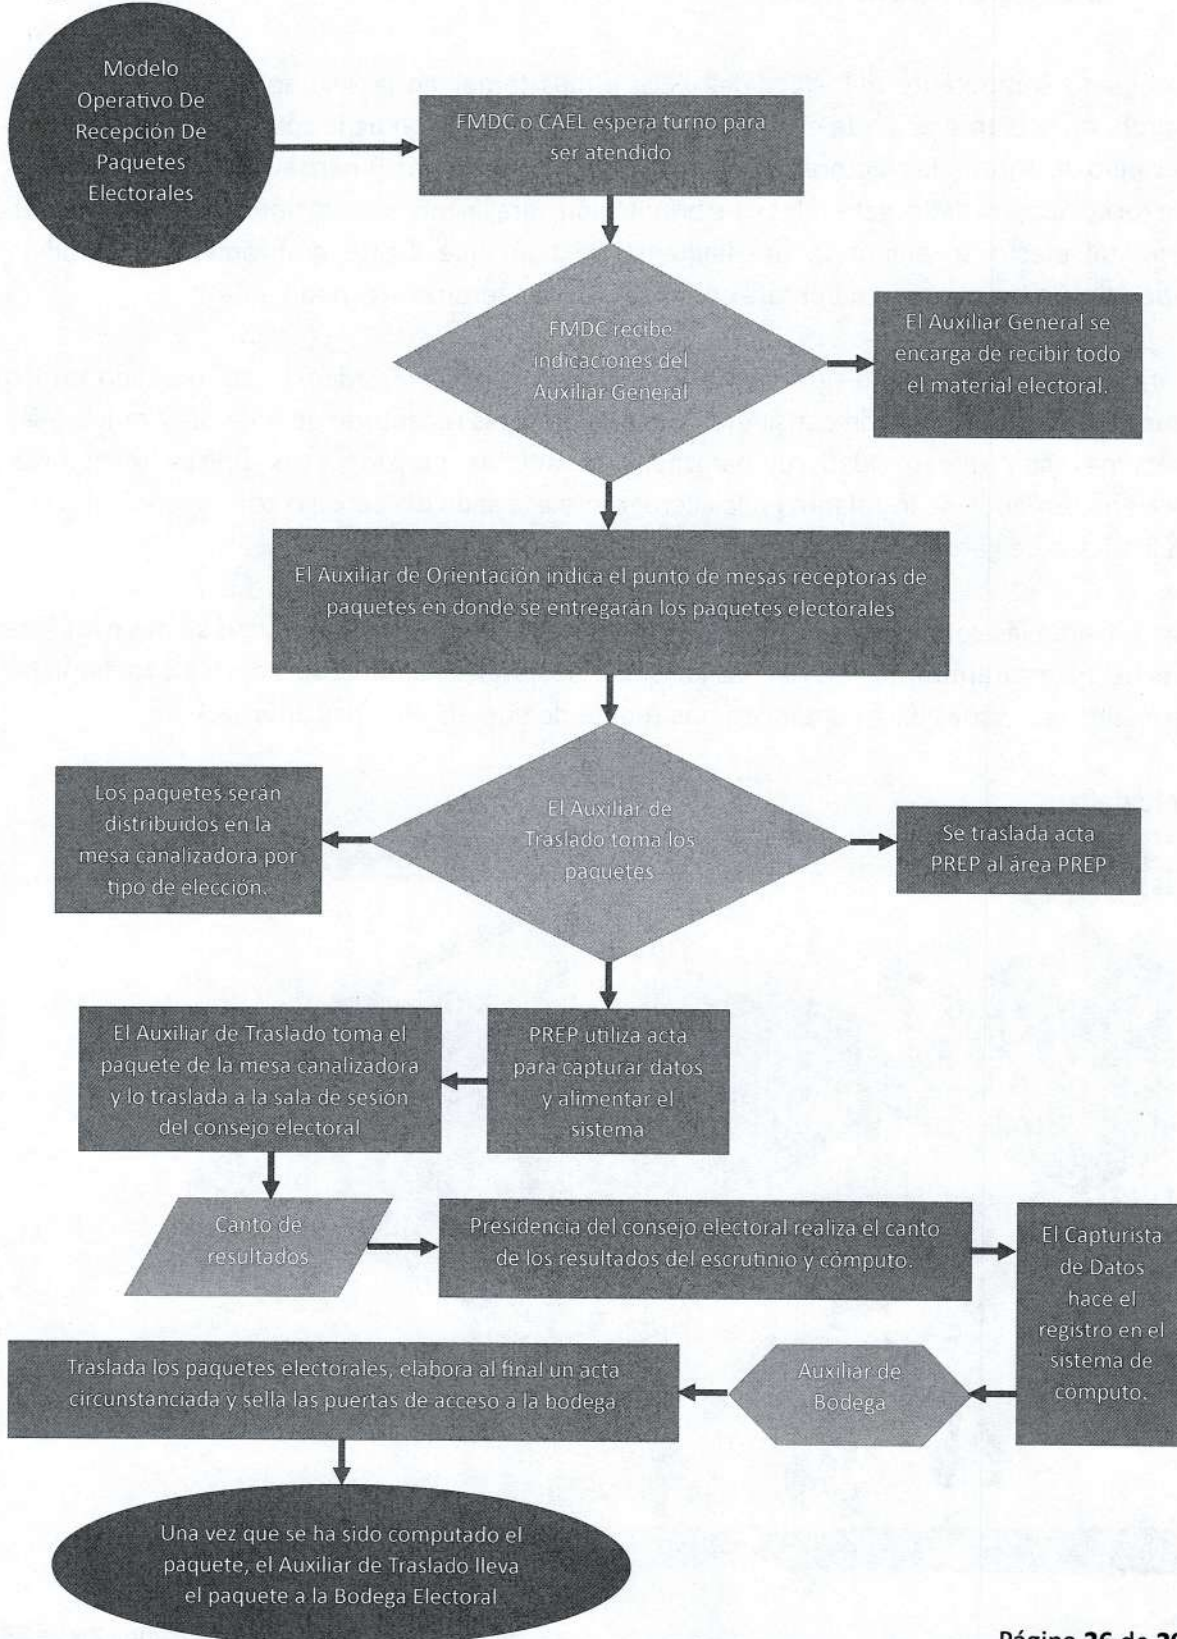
Modelo Operativo De Recepción De Paquetes Electorales

FMDC o CAEL espera turno para ser atendido

FMDC recibe indicaciones del Auxiliar General

El Auxiliar General se encarga de recibir todo el material electoral.

El Auxiliar de Orientación indica el punto de mesas receptoras de paquetes en donde se entregarán los paquetes electorales

Los paquetes serán distribuidos en la mesa canalizadora por tipo de elección.

El Auxiliar de Traslado toma los paquetes

Se traslada acta PREP al área PREP

El Auxiliar de Traslado toma el paquete de la mesa canalizadora y lo traslada a la sala de sesión del consejo electoral

PREP utiliza acta para capturar datos y alimentar el sistema

Canto de resultados

Presidencia del consejo electoral realiza el canto de los resultados del escrutinio y cómputo.

El Capturista de Datos hace el registro en el sistema de computo.

Traslada los paquetes electorales, elabora al final un acta circunstanciada y sella las puertas de acceso a la bodega

Auxiliar de Bodega

Una vez que se ha sido computado el paquete, el Auxiliar de Traslado lleva el paquete a la Bodega Electoral

Página 26 de 2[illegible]